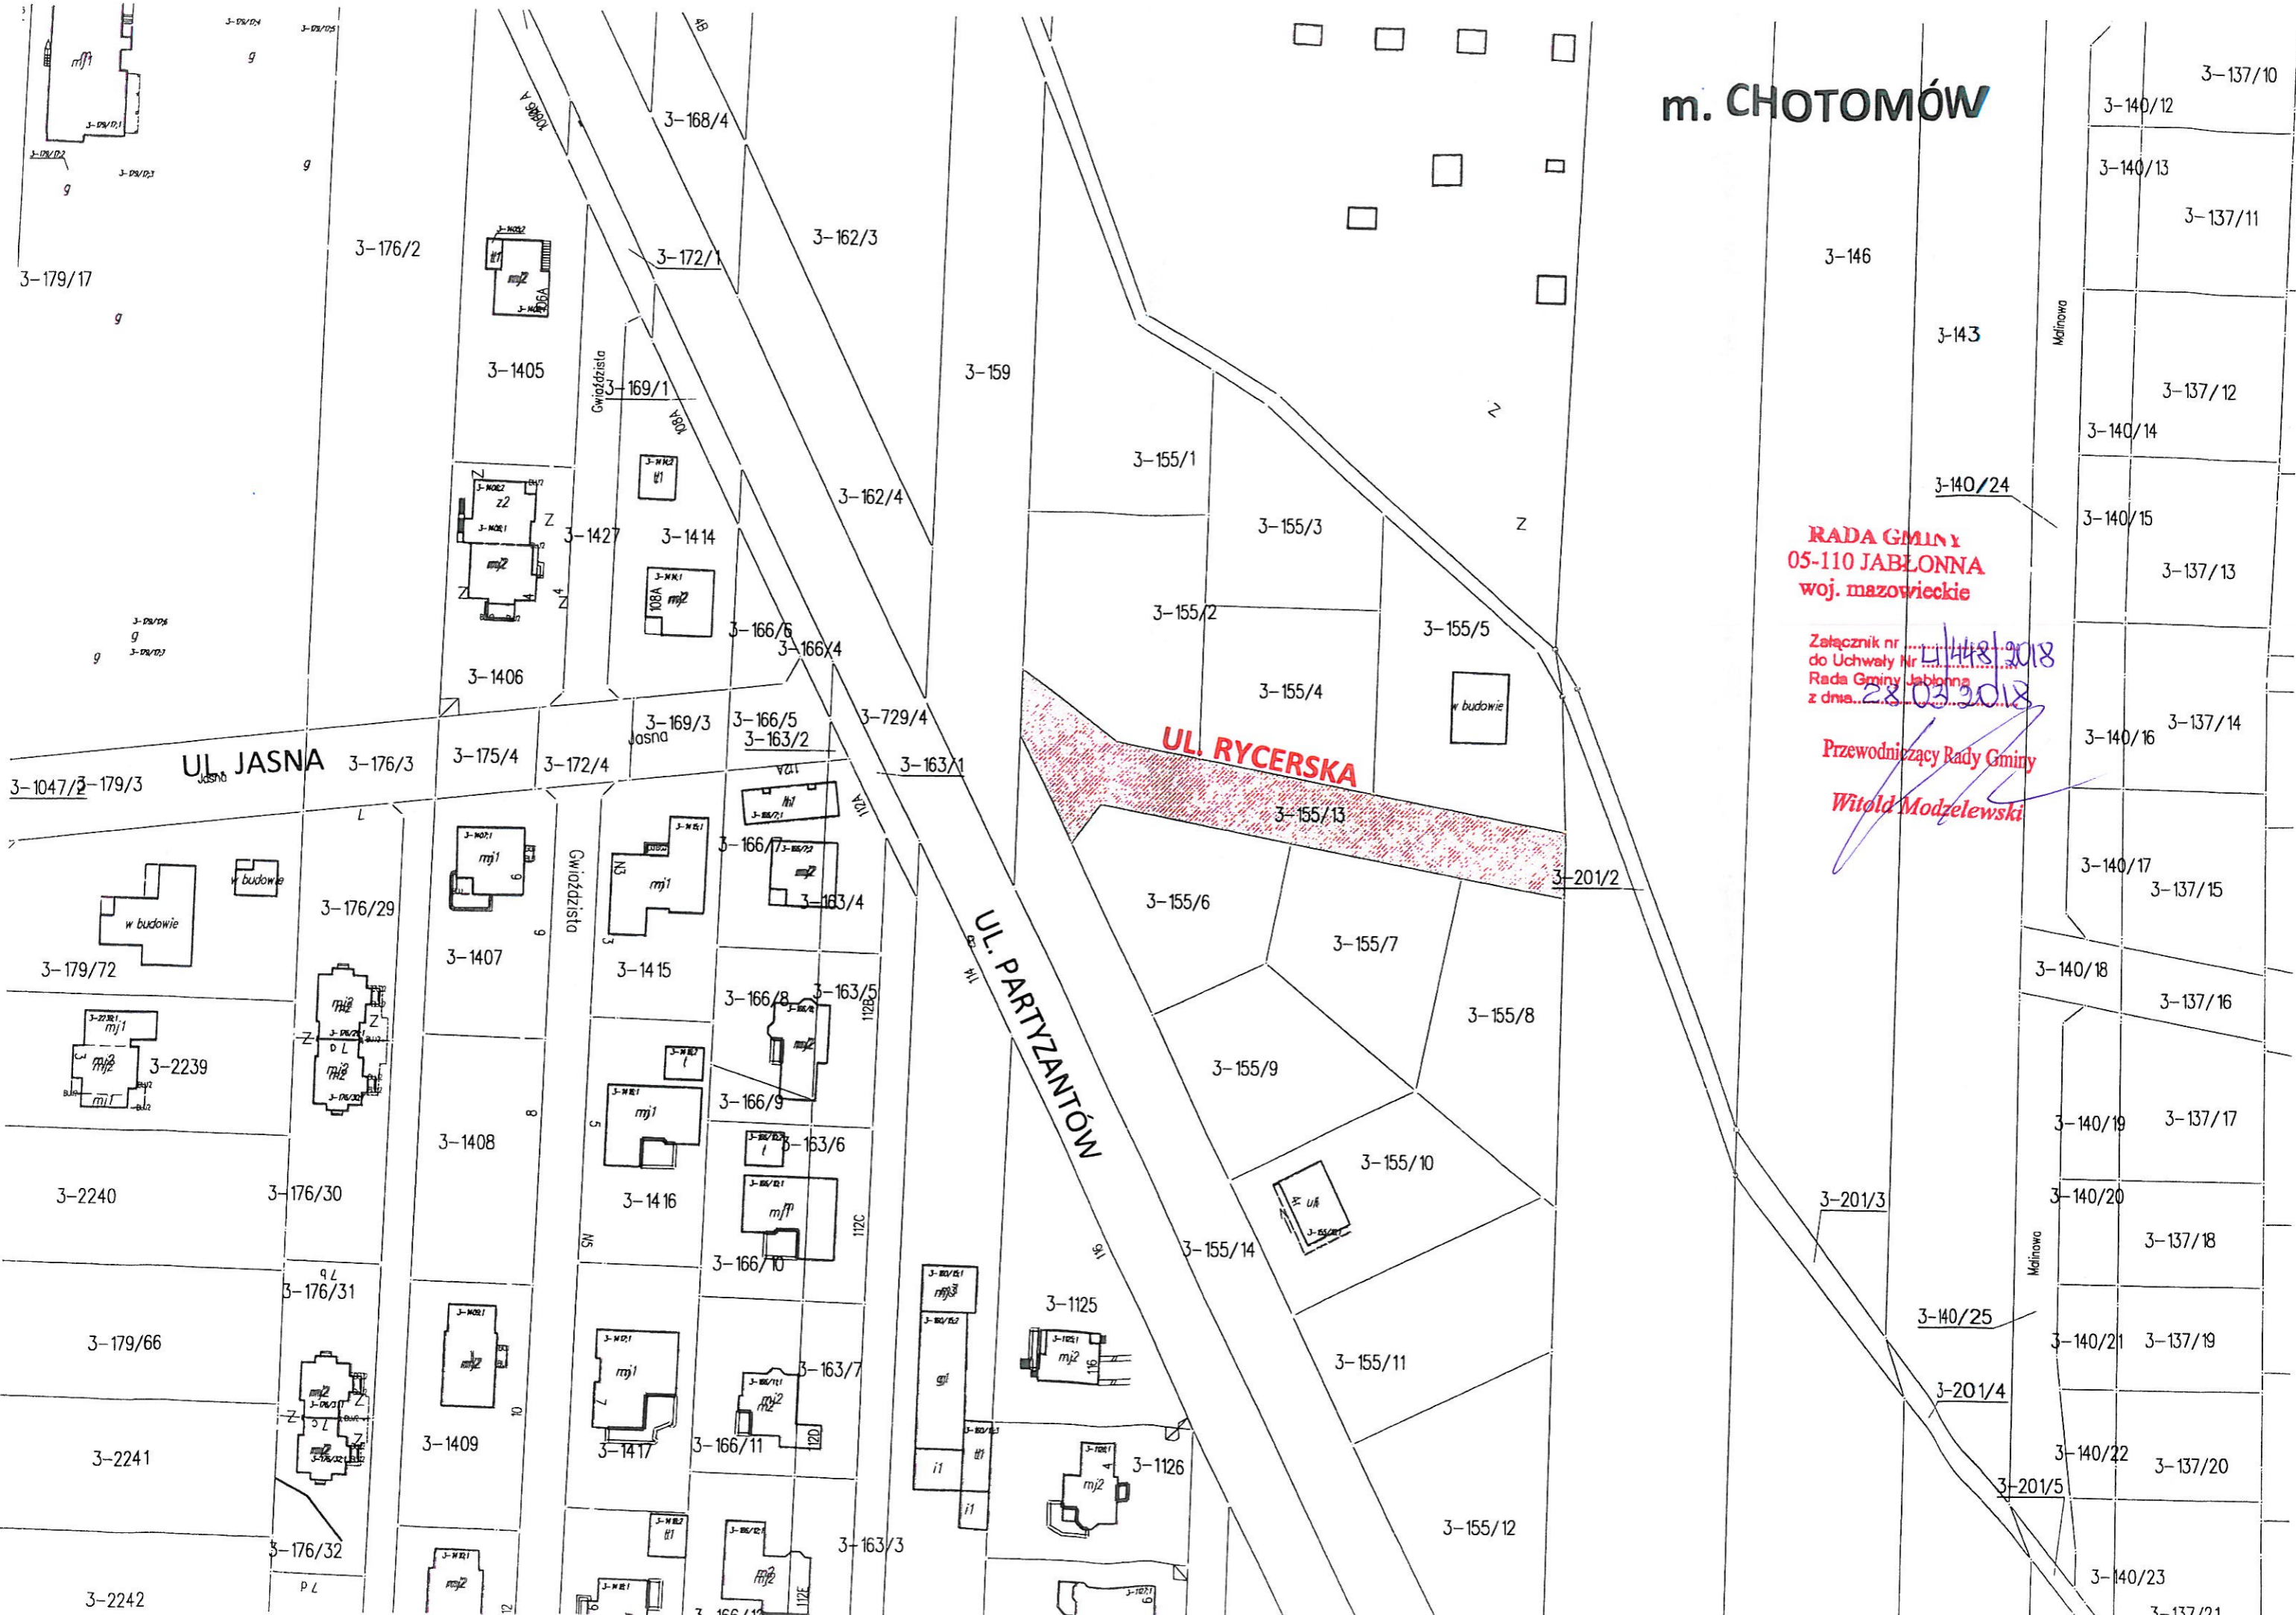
m. CHOTOMÓW

3–137/10
3–140/12
3–140/13
3–137/11
3–146
3–143
Malinowa
3–137/12
3–140/14
3–140/24
3–140/15
3–137/13
3–140/16
3–137/14
3–140/17
3–137/15
3–140/18
3–137/16
3–140/19
3–137/17
3–201/3
3–140/20
3–137/18
3–140/25
3–140/21
3–137/19
3–201/4
3–140/22
3–137/20
3–201/5
3–140/23

RADA GMINY
05-110 JABŁONNA
woj. mazowieckie

Załącznik nr ..........
do Uchwały Nr L/448/2018
Rada Gminy Jabłonna
z dnia 28.03.2018

Przewodniczący Rady Gminy
Witold Modzelewski

3–168/4
3–172/1
3–162/3
3–176/2
3–179/17
3–1405
3–169/1
3–159
Gwiaździsta
3–155/1
3–155/3
3–162/4
3–1427
3–1414
3–155/2
3–155/5
3–166/6
3–166/4
3–1406
3–155/4
w budowie
3–169/3
3–166/5
3–163/2
3–729/4
Jasna
UL. RYCERSKA
UL. JASNA
3–176/3
3–175/4
3–172/4
3–163/1
3–1047/2
3–179/3
Jasna
3–155/13
3–166/7
3–201/2
w budowie
w budowie
3–176/29
3–163/4
3–155/6
3–155/7
3–179/72
3–1407
3–1415
UL. PARTYZANTÓW
3–166/8
3–163/5
3–155/8
3–2239
3–155/9
3–166/9
3–1408
3–163/6
3–155/10
3–2240
3–176/30
3–1416
3–155/14
3–166/10
3–176/31
3–1125
3–179/66
3–155/11
3–163/7
3–2241
3–1409
3–1417
3–166/11
3–1126
3–155/12
3–176/32
3–163/3
3–2242